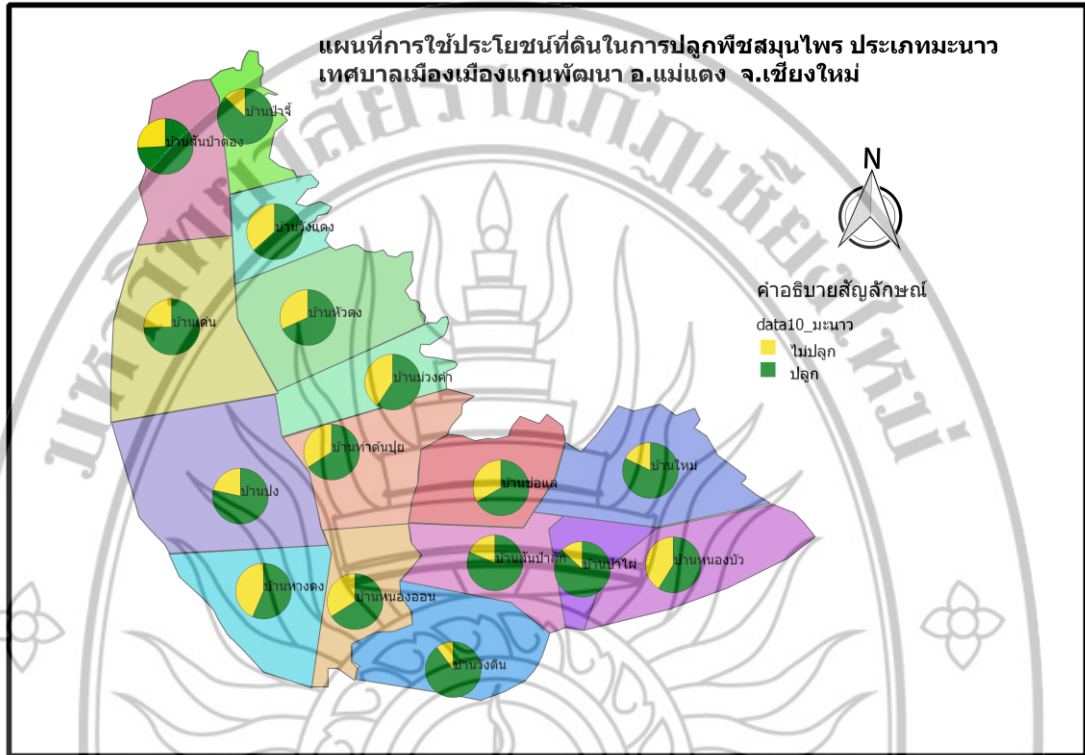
แผนที่การใช้ประโยชน์ที่ดินในการปลูกพืชสมุนไพร ประเภทมะนาว
เทศบาลเมืองเมืองแกนพัฒนา อ.แม่แตง จ.เชียงใหม่

N

คำอธิบายสัญลักษณ์
data10_มะนาว
ไม่ปลูก
ปลูก

บ้านป่าจี้
บ้านสันป่าตอง
บ้านวังแดง
บ้านเด่น
บ้านหัวดง
บ้านม่วงคำ
บ้านท่าต้นปุย
บ้านปง
บ้านช่อแล
บ้านใหม่
บ้านสันป่าสัก
บ้านป่าไผ่
บ้านหนองบัว
บ้านหางดง
บ้านหนองออน
บ้านวังต้น

มหาวิทยาลัยราชภัฏเชียงใหม่